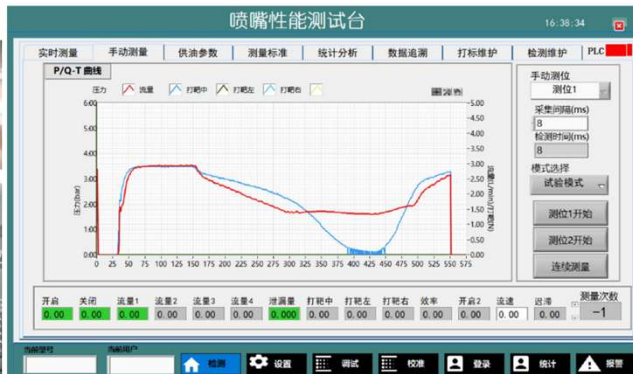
喷嘴性能测试台

16:38:34

实时测量 | 手动测量 | 供油参数 | 测量标准 | 统计分析 | 数据追溯 | 打标维护 | 检测维护 | PLC

P/Q-T 曲线

压力 流量 打靶中 打靶左 打靶右

3.5
3
2.5
2
1.5
1
0.5
0

压力(bar)

5.00
4.50
4.00
3.50
3.00
2.50
2.00
1.50
1.00
0.50
0.00

流量(L/min)/打靶(N)

0 25 50 75 100 125 150 175 200 225 250 275 300 325 350 375 400 425 450 475 500 525 550 575

手动测位
测位1
采集间隔(ms)
8
检测时间(ms)
8
模式选择
试验模式

测位1开始
测位2开始
连续测量

| 开启 | 关闭 | 流量1 | 流量2 | 流量3 | 流量4 | 泄漏量 | 打靶中 | 打靶左 | 打靶右 | 效率 | 开启2 | 流速 | 迟滞 | 测量次数 |
|---|---|---|---|---|---|---|---|---|---|---|---|---|---|---|
| 0.00 | 0.00 | 0.00 | 0.00 | 0.00 | 0.00 | 0.000 | 0.00 | 0.00 | 0.00 | 0.00 | 0.00 | 0.00 | 0.00 | -1 |

当前型号 当前用户

检测 设置 调试 校准 登录 统计 报警